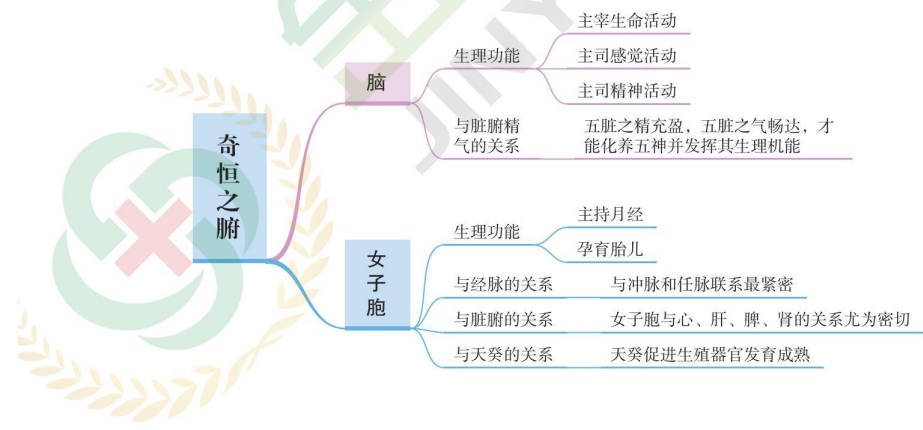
奇恒之腑

脑

生理功能

主宰生命活动

主司感觉活动

主司精神活动

与脏腑精气的关系

五脏之精充盈，五脏之气畅达，才能化养五神并发挥其生理机能

女子胞

生理功能

主持月经

孕育胎儿

与经脉的关系

与冲脉和任脉联系最紧密

与脏腑的关系

女子胞与心、肝、脾、肾的关系尤为密切

与天癸的关系

天癸促进生殖器官发育成熟